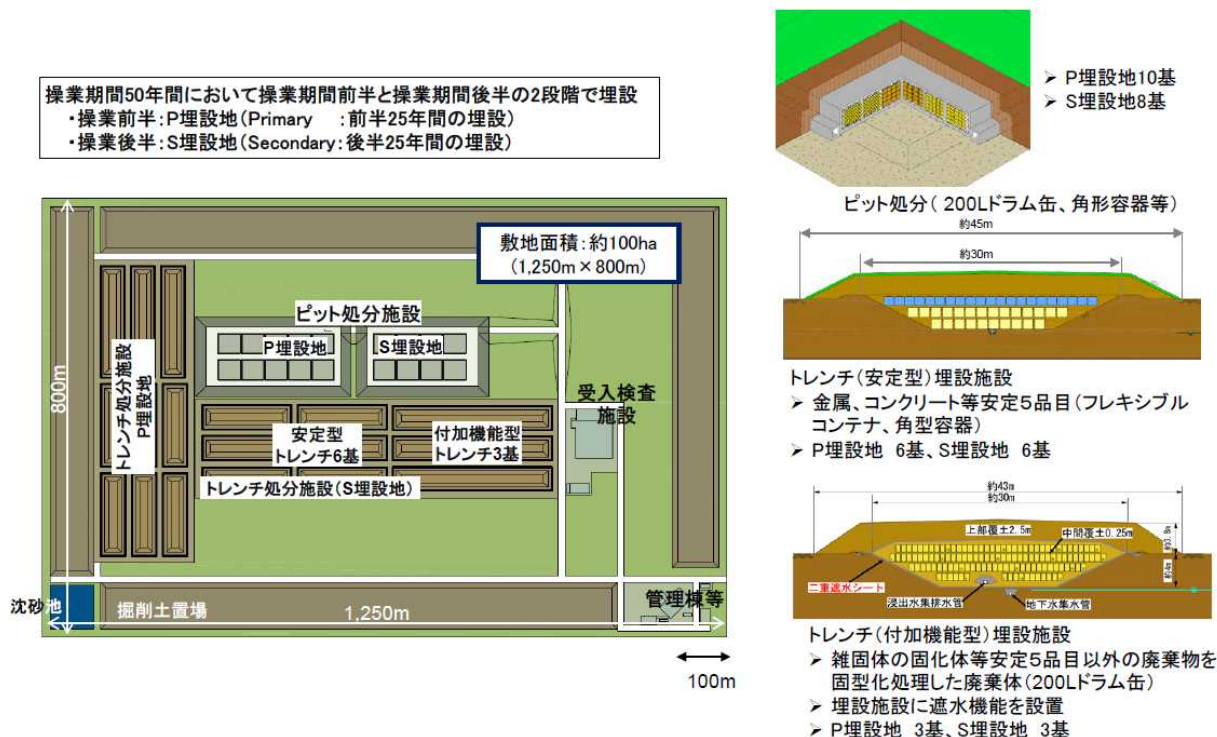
操業期間50年間において操業期間前半と操業期間後半の2段階で埋設
・操業前半：P埋設地（Primary　：前半25年間の埋設）
・操業後半：S埋設地（Secondary：後半25年間の埋設）

敷地面積：約100ha
（1,250m × 800m）

ピット処分施設
P埋設地
S埋設地
トレンチ処分施設 P埋設地
800m
安定型 トレンチ6基
付加機能型 トレンチ3基
受入検査施設
トレンチ処分施設（S埋設地）
沈砂池
掘削土置場
1,250m
管理棟等
100m

➢ P埋設地10基
➢ S埋設地8基
ピット処分（200Lドラム缶、角形容器等）

約45m
約30m
トレンチ（安定型）埋設施設
➢ 金属、コンクリート等安定5品目（フレキシブルコンテナ、角型容器）
➢ P埋設地 6基、S埋設地 6基

約43m
約30m
上部覆土2.5m
中間覆土0.25m
約3.8m
約4m
二重遮水シート
浸出水集排水管
地下水集水管
トレンチ（付加機能型）埋設施設
➢ 雑固体の固化体等安定5品目以外の廃棄物を固型化処理した廃棄体（200Lドラム缶）
➢ 埋設施設に遮水機能を設置
➢ P埋設地 3基、S埋設地 3基